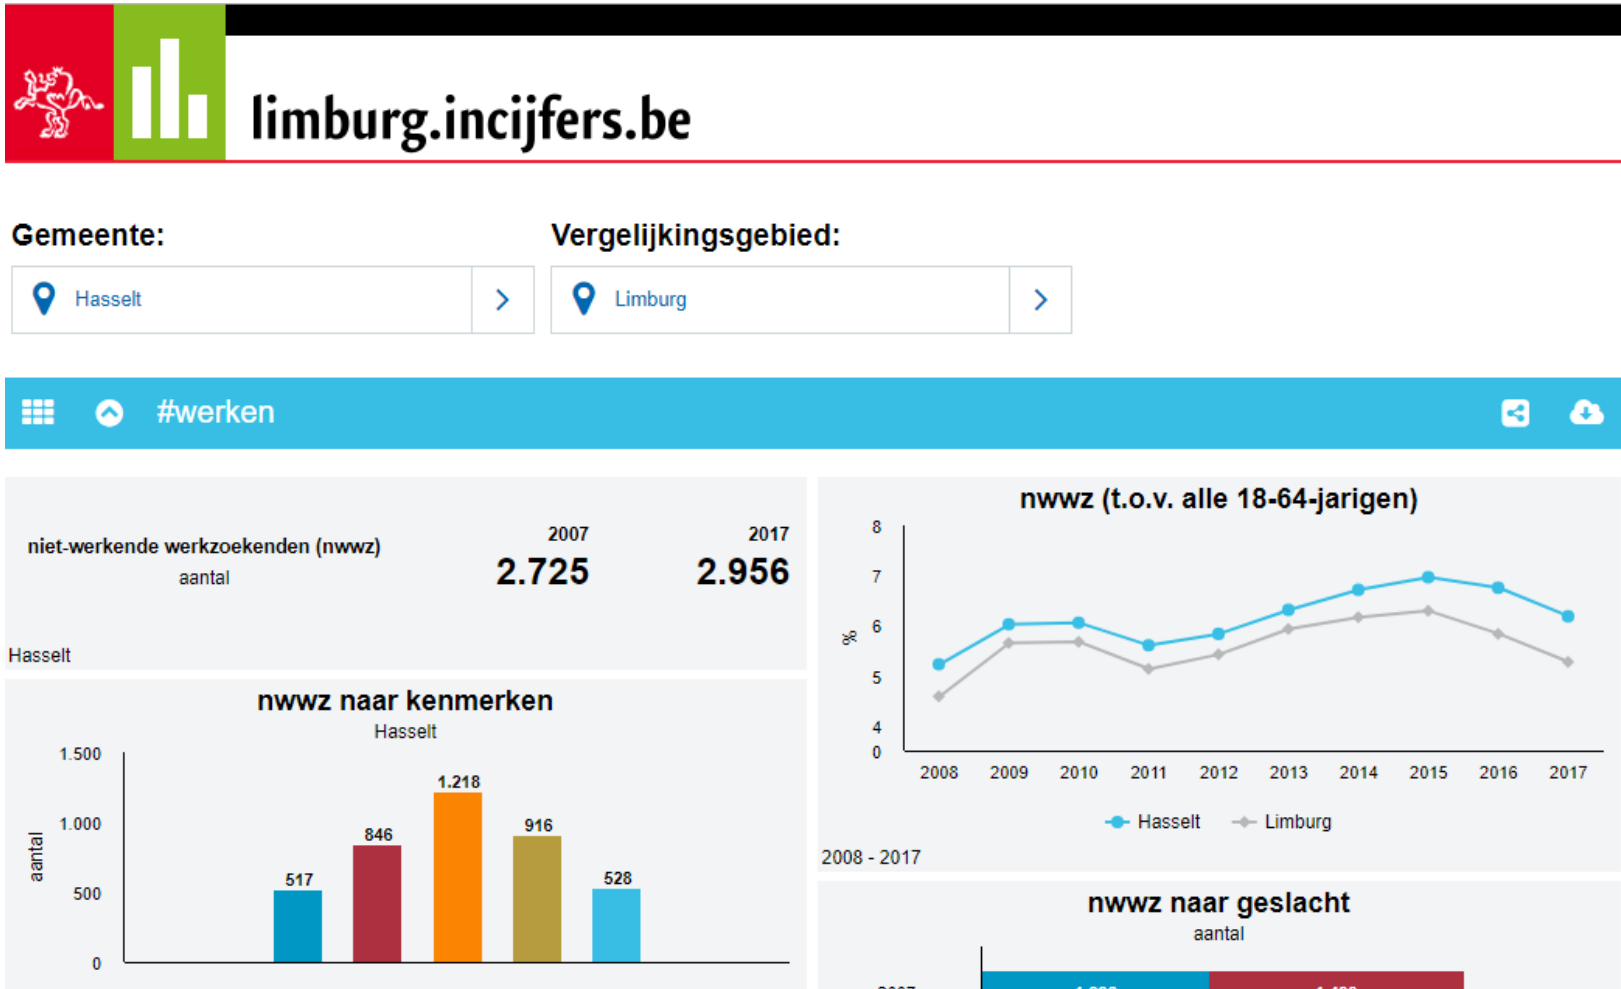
limburg.incijfers.be

Gemeente:

Hasselt

Vergelijkingsgebied:

Limburg

#werken

niet-werkende werkzoekenden (nwwz)
aantal

| 2007 | 2017 |
|---|---|
| 2.725 | 2.956 |

Hasselt

nwwz naar kenmerken
Hasselt

1.500
1.000
500
0
aantal

517
846
1.218
916
528

nwwz (t.o.v. alle 18-64-jarigen)

8
7
6
5
4
0
%

2008 2009 2010 2011 2012 2013 2014 2015 2016 2017

Hasselt Limburg

2008 - 2017

nwwz naar geslacht
aantal

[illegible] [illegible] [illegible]